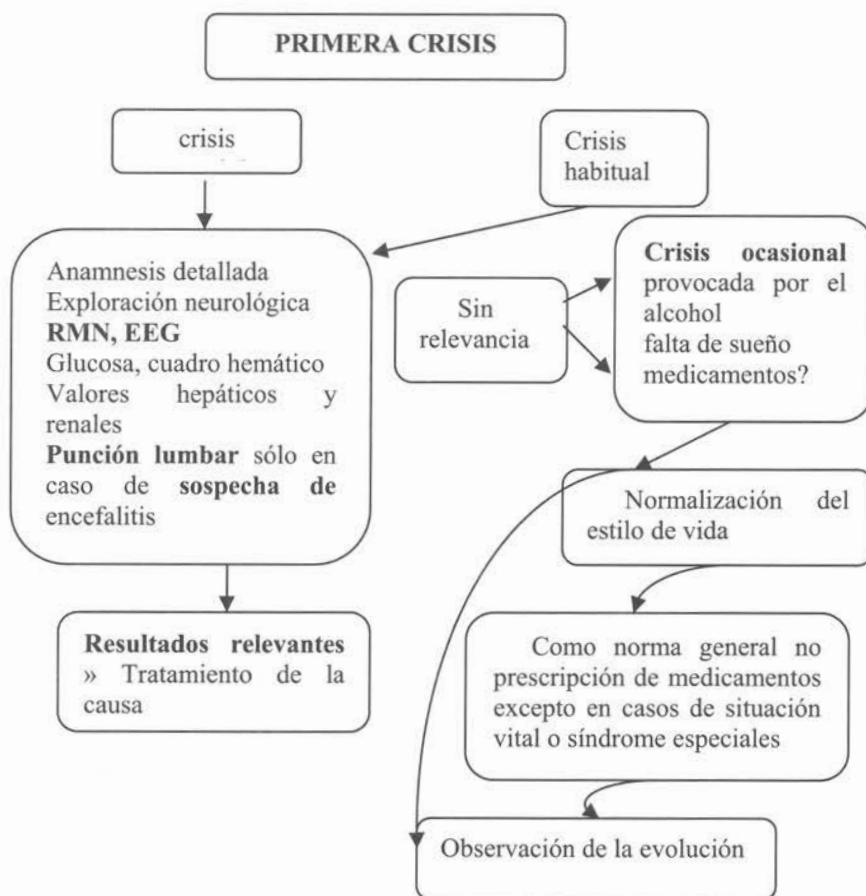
PRIMERA CRISIS

crisis

Crisis habitual

Anamnesis detallada
Exploración neurológica
**RMN, EEG**
Glucosa, cuadro hemático
Valores hepáticos y renales
**Punción lumbar** sólo en caso de **sospecha de** encefalitis

Sin relevancia

**Crisis ocasional** provocada por el alcohol
falta de sueño
medicamentos?

Normalización del estilo de vida

**Resultados relevantes** » Tratamiento de la causa

Como norma general no prescripción de medicamentos excepto en casos de situación vital o síndrome especiales

Observación de la evolución